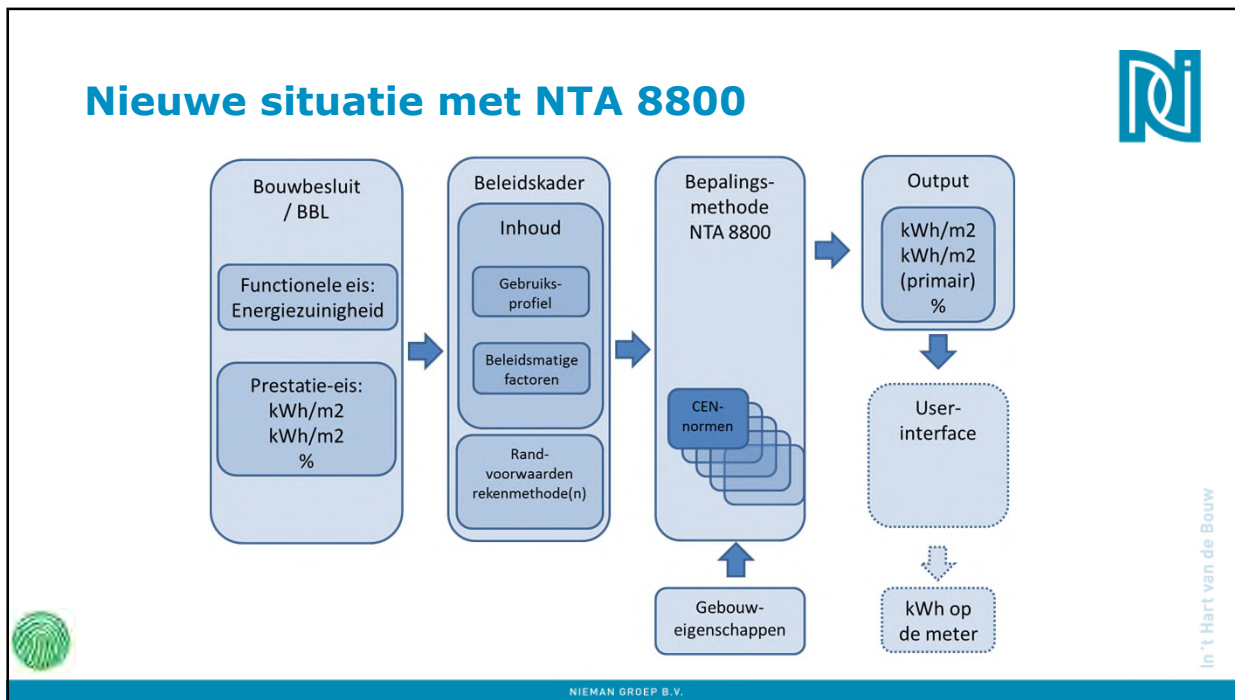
Nieuwe situatie met NTA 8800

Bouwbesluit / BBL

Functionele eis: Energiezuinigheid

Prestatie-eis: kWh/m2 kWh/m2 %

Beleidskader

Inhoud

Gebruiksprofiel

Beleidsmatige factoren

Randvoorwaarden rekenmethode(n)

Bepalingsmethode NTA 8800

CEN-normen

Gebouweigenschappen

Output

kWh/m2 kWh/m2 (primair) %

User-interface

kWh op de meter

In 't Hart van de Bouw

NIEMAN GROEP B.V.